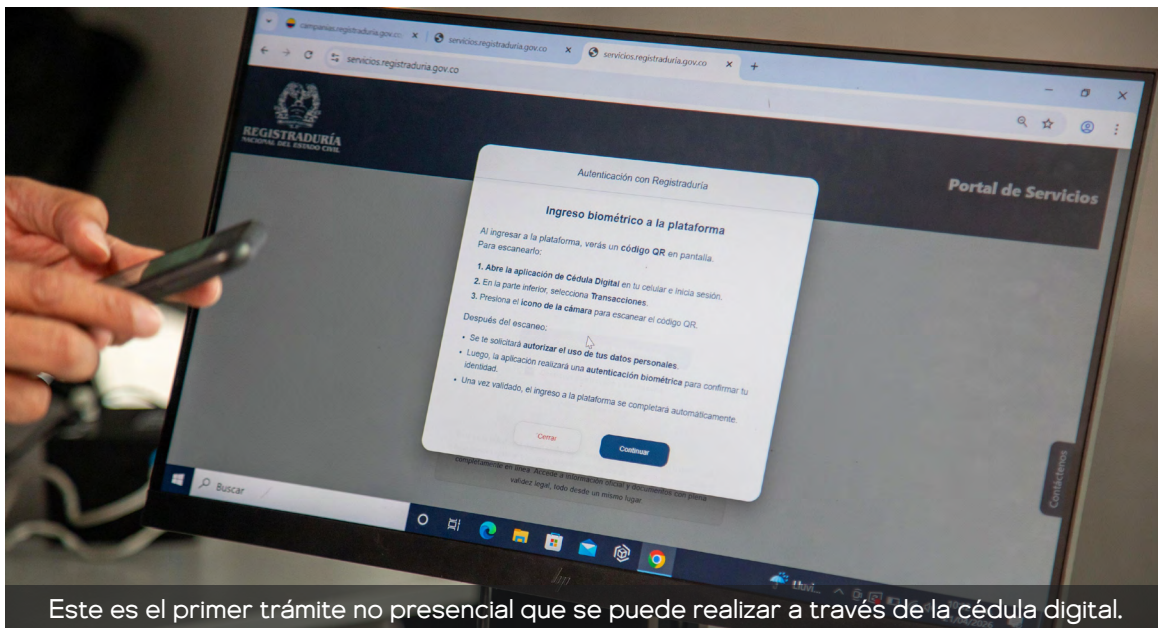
campanias.registraduria.gov.co
servicios.registraduria.gov.co
servicios.registraduria.gov.co
servicios.registraduria.gov.co

REGISTRADURÍA
NACIONAL DEL ESTADO CIVIL

Portal de Servicios

Autenticación con Registraduría

Ingreso biométrico a la plataforma

Al ingresar a la plataforma, verás un código QR en pantalla. Para escanearlo:

1. Abre la aplicación de Cédula Digital en tu celular e inicia sesión.
2. En la parte inferior, selecciona Transacciones.
3. Presiona el icono de la cámara para escanear el código QR.

Después del escaneo:

• Se te solicitará autorizar el uso de tus datos personales.
• Luego, la aplicación realizará una autenticación biométrica para confirmar tu identidad.
• Una vez validado, el ingreso a la plataforma se completará automáticamente.

Cerrar
Continuar

completamente en línea. Accede a información oficial y documentos con plena validez legal, todo desde un mismo lugar

Contáctenos

Buscar

Este es el primer trámite no presencial que se puede realizar a través de la cédula digital.